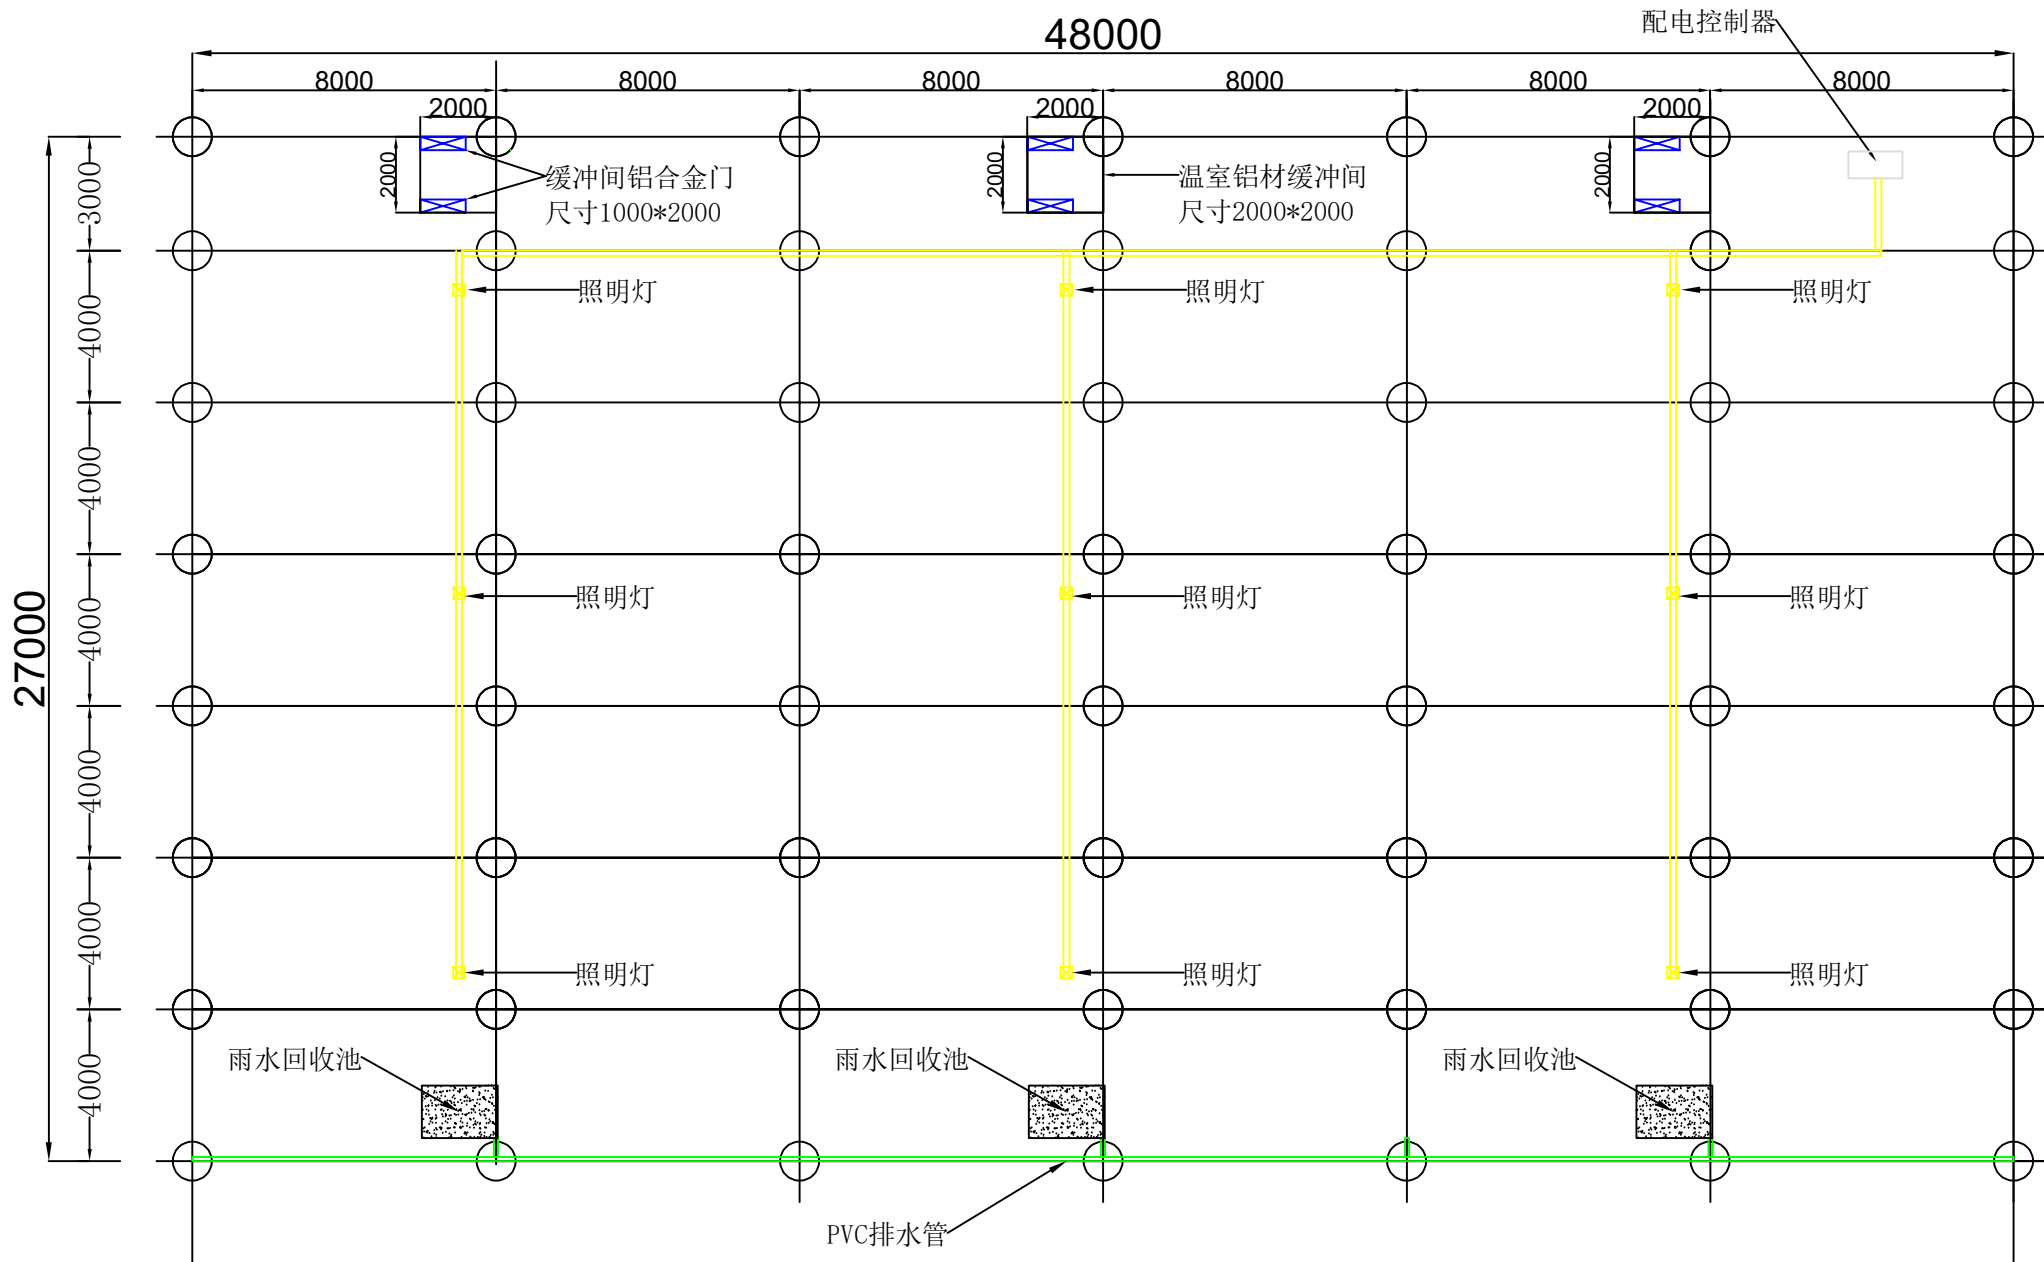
48000

配电控制器

8000 8000 8000 8000 8000 8000

2000 2000 2000

2000 2000 2000

缓冲间铝合金门
尺寸1000*2000

温室铝材缓冲间
尺寸2000*2000

27000

3000
4000
4000
4000
4000
4000
4000

照明灯 照明灯 照明灯
照明灯 照明灯 照明灯
照明灯 照明灯 照明灯

雨水回收池 雨水回收池 雨水回收池

PVC排水管